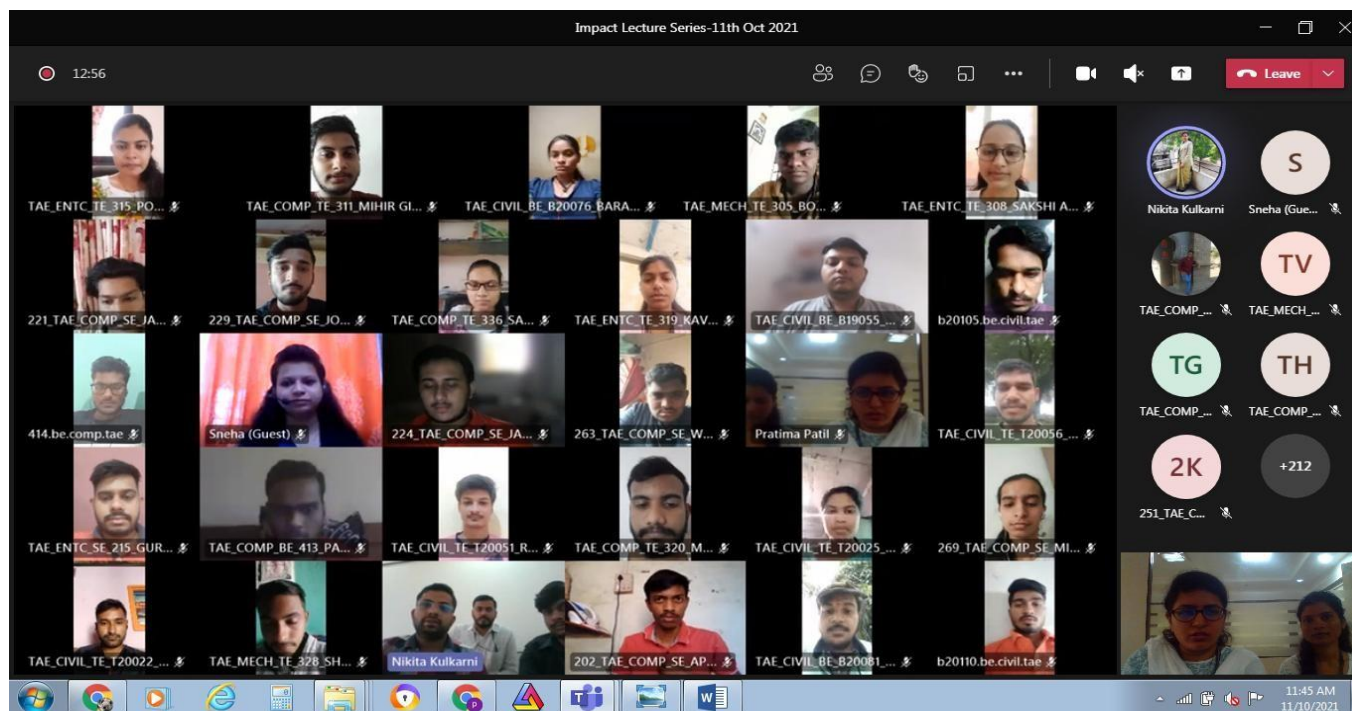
Impact Lecture Series-11th Oct 2021

12:56

Leave

TAE_ENTC_TE_315_PO...
TAE_COMP_TE_311_MIHIR GI...
TAE_CIVIL_BE_B20076_BARA...
TAE_MECH_TE_305_BO...
TAE_ENTC_TE_308_SAKSHI A...

221_TAE_COMP_SE_JA...
229_TAE_COMP_SE_JO...
TAE_COMP_TE_336_SA...
TAE_ENTC_TE_319_KAV...
TAE_CIVIL_BE_B19055_...
b20105.be.civil.tae

414.be.comp.tae
Sneha (Guest)
224_TAE_COMP_SE_JA...
263_TAE_COMP_SE_W...
Pratima Patil
TAE_CIVIL_TE_T20056_...

TAE_ENTC_SE_215_GUR...
TAE_COMP_BE_413_PA...
TAE_CIVIL_TE_T20051_R...
TAE_COMP_TE_320_M...
TAE_CIVIL_TE_T20025_...
269_TAE_COMP_SE_MI...

TAE_CIVIL_TE_T20022_...
TAE_MECH_TE_328_SH...
Nikita Kulkarni
202_TAE_COMP_SE_AP...
TAE_CIVIL_BE_B20081_...
b20110.be.civil.tae

Nikita Kulkarni
S
Sneha (Gue...
TAE_COMP_...
TV
TAE_MECH_...
TG
TAE_COMP_...
TH
TAE_COMP_...
2K
251_TAE_C...
+212

11:45 AM
11/10/2021